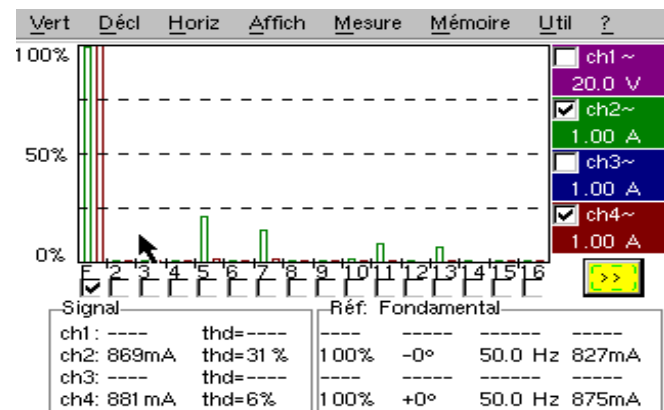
Vert Décl Horiz Affich Mesure Mémoire Util ?

100%

50%

0%

F 2 3 4 5 6 7 8 9 10 11 12 13 14 15 16

ch1 ~
20.0 V
ch2~
1.00 A
ch3~
1.00 A
ch4~
1.00 A

>>

Signal
ch1 : ---- thd=----
ch2: 869mA thd=31 %
ch3: ---- thd=----
ch4: 881 mA thd=6%

Réf: Fondamental
---- ----- ------ -----
100% -0° 50.0 Hz 827mA
---- ----- ------ -----
100% +0° 50.0 Hz 875mA